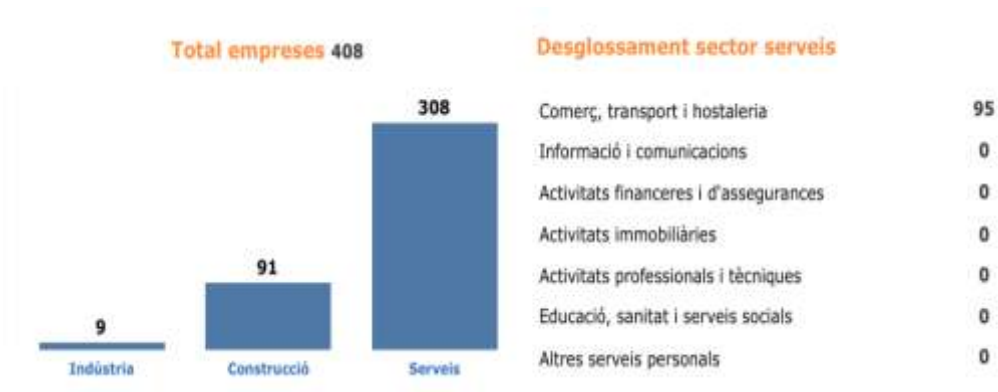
Total empreses 408

9
Indústria

91
Construcció

308
Serveis

Desglossament sector serveis

| | |
|---|---|
| Comerç, transport i hostaleria | 95 |
| Informació i comunicacions | 0 |
| Activitats financeres i d'assegurances | 0 |
| Activitats immobiliàries | 0 |
| Activitats professionals i tècniques | 0 |
| Educació, sanitat i serveis socials | 0 |
| Altres serveis personals | 0 |